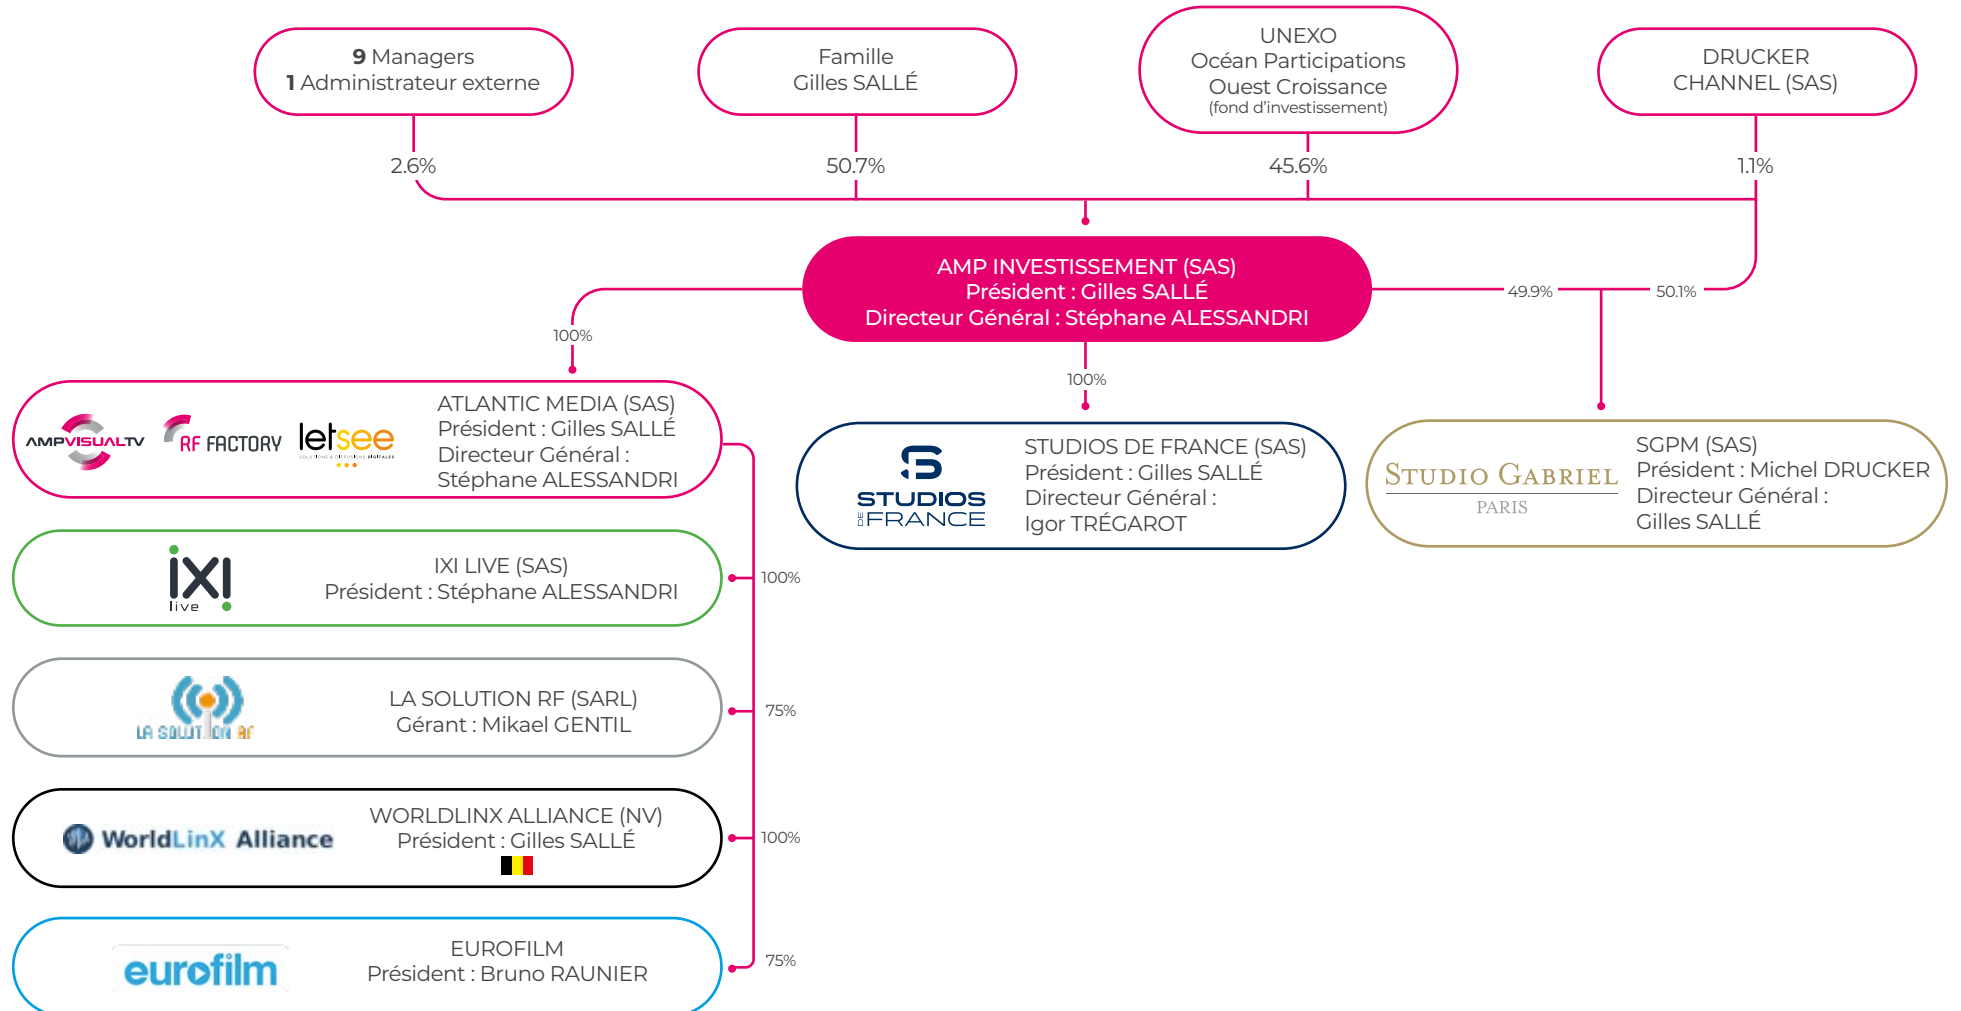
9 Managers
1 Administrateur externe

Famille
Gilles SALLÉ

UNEXO
Océan Participations
Ouest Croissance
(fond d'investissement)

DRUCKER
CHANNEL (SAS)

2.6%

50.7%

45.6%

1.1%

AMP INVESTISSEMENT (SAS)
Président : Gilles SALLÉ
Directeur Général : Stéphane ALESSANDRI

49.9%

50.1%

100%

100%

AMPVISUALTV RF FACTORY letsee

ATLANTIC MEDIA (SAS)
Président : Gilles SALLÉ
Directeur Général :
Stéphane ALESSANDRI

STUDIOS DE FRANCE

STUDIOS DE FRANCE (SAS)
Président : Gilles SALLÉ
Directeur Général :
Igor TRÉGAROT

STUDIO GABRIEL
PARIS

SGPM (SAS)
Président : Michel DRUCKER
Directeur Général :
Gilles SALLÉ

IXI live

IXI LIVE (SAS)
Président : Stéphane ALESSANDRI

100%

LA SOLUTION RF

LA SOLUTION RF (SARL)
Gérant : Mikael GENTIL

75%

WorldLinX Alliance

WORLDLINX ALLIANCE (NV)
Président : Gilles SALLÉ

100%

eurofilm

EUROFILM
Président : Bruno RAUNIER

75%